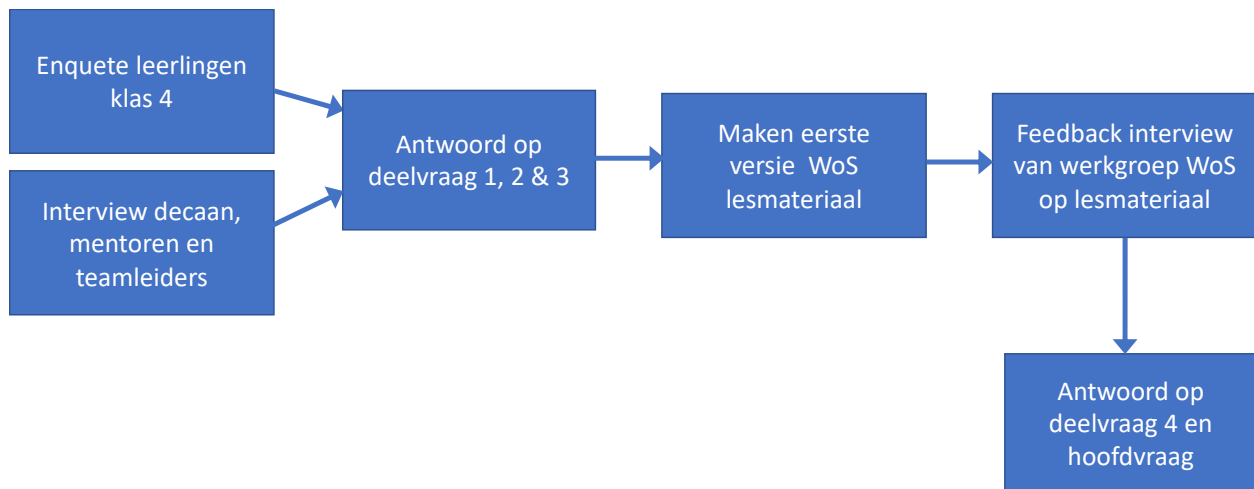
Enquete leerlingen klas 4

Interview decaan, mentoren en teamleiders

Antwoord op deelvraag 1, 2 & 3

Maken eerste versie WoS lesmateriaal

Feedback interview van werkgroep WoS op lesmateriaal

Antwoord op deelvraag 4 en hoofdvraag